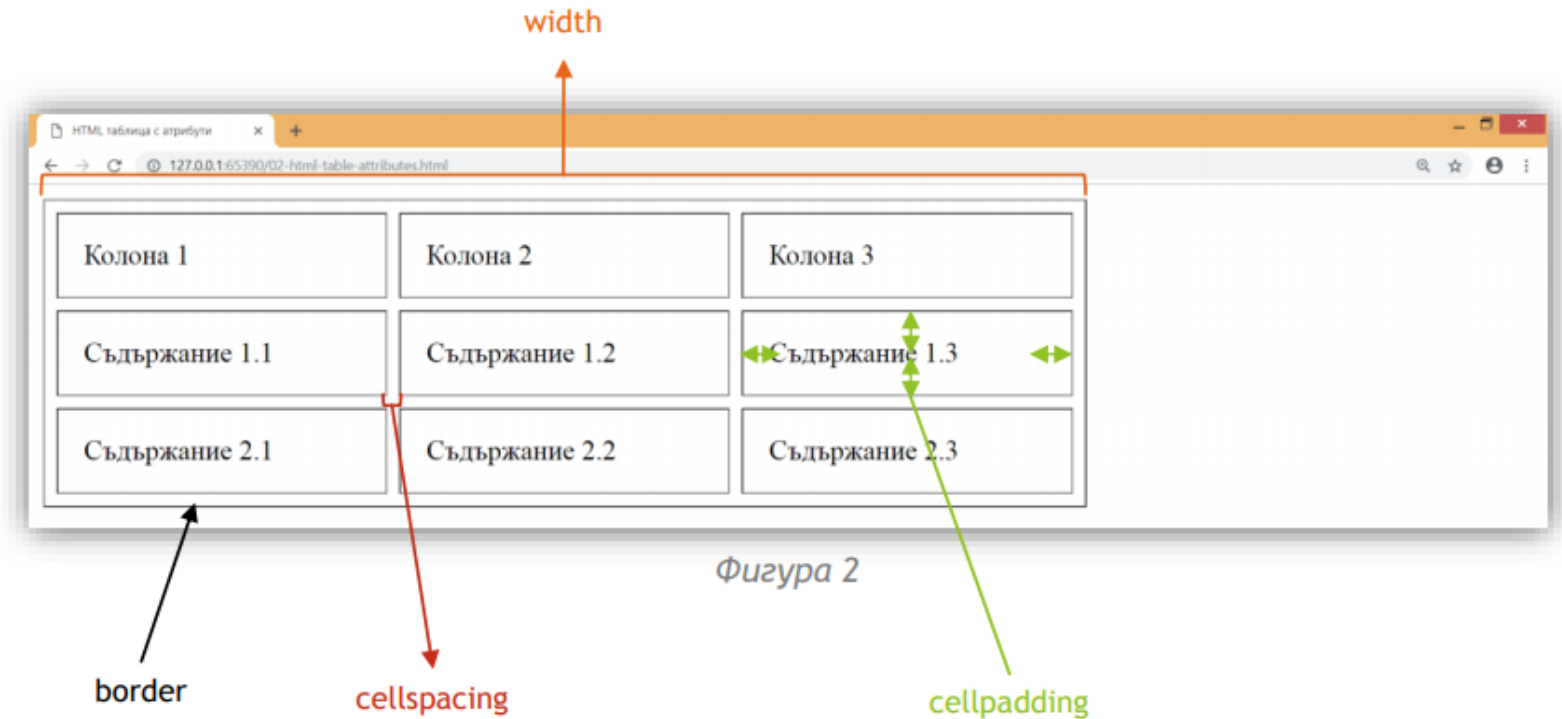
width

HTML таблица с атрибути ×

+

127.0.0.1:65390/02-html-table-attributes.html

| Колона 1 | Колона 2 | Колона 3 |
|---|---|---|
| Съдържание 1.1 | Съдържание 1.2 | Съдържание 1.3 |
| Съдържание 2.1 | Съдържание 2.2 | Съдържание 2.3 |

Фигура 2

border

cellspacing

cellpadding